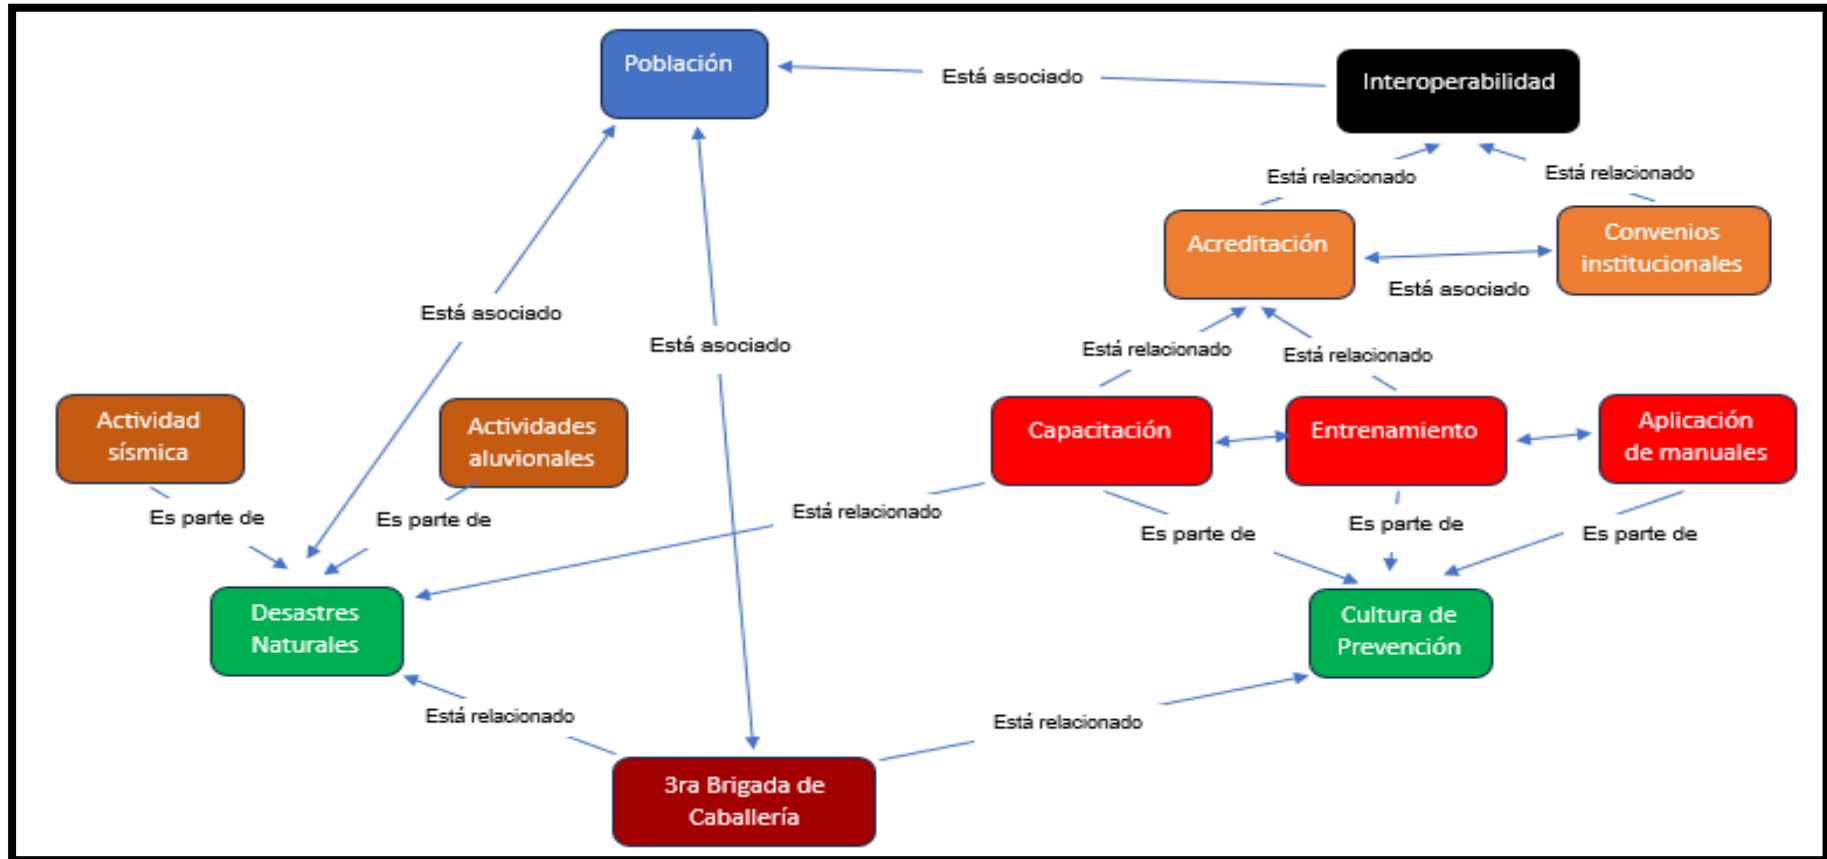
Población

Está asociado

Interoperabilidad

Está relacionado

Está relacionado

Acreditación

Convenios institucionales

Está asociado

Está asociado

Está asociado

Está relacionado

Está relacionado

Actividad sísmica

Actividades aluvionales

Capacitación

Entrenamiento

Aplicación de manuales

Es parte de

Es parte de

Está relacionado

Es parte de

Es parte de

Es parte de

Desastres Naturales

Cultura de Prevención

Está relacionado

Está relacionado

3ra Brigada de Caballería